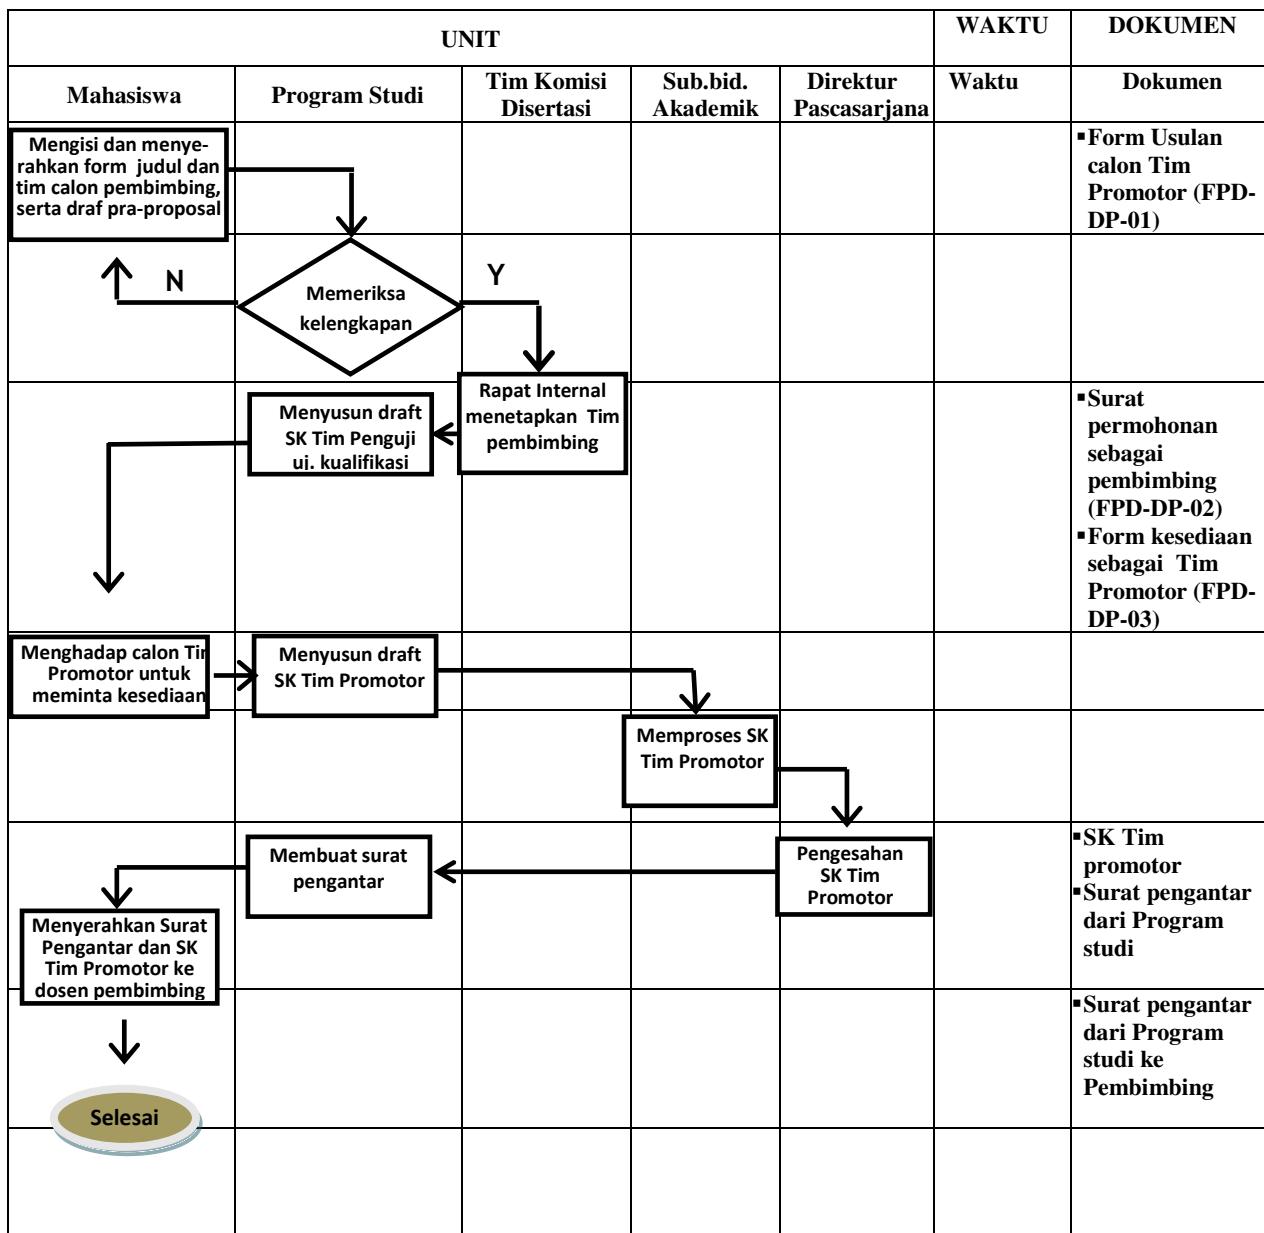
| UNIT | | | | | WAKTU | DOKUMEN |
|---|---|---|---|---|---|---|
| Mahasiswa | Program Studi | Tim Komisi Disertasi | Sub.bid. Akademik | Direktur Pascasarjana | Waktu | Dokumen |

Mengisi dan menyerahkan form judul dan tim calon pembimbing, serta draf pra-proposal

▪Form Usulan calon Tim Promotor (FPD-DP-01)

N

Memeriksa kelengkapan

Y

Rapat Internal menetapkan Tim pembimbing

Menyusun draft SK Tim Penguji uj. kualifikasi

▪Surat permohonan sebagai pembimbing (FPD-DP-02)
▪Form kesediaan sebagai Tim Promotor (FPD-DP-03)

Menghadap calon Ti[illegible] Promotor untuk meminta kesediaan

Menyusun draft SK Tim Promotor

Memproses SK Tim Promotor

Pengesahan SK Tim Promotor

Membuat surat pengantar

▪SK Tim promotor
▪Surat pengantar dari Program studi

Menyerahkan Surat Pengantar dan SK Tim Promotor ke dosen pembimbing

▪Surat pengantar dari Program studi ke Pembimbing

Selesai